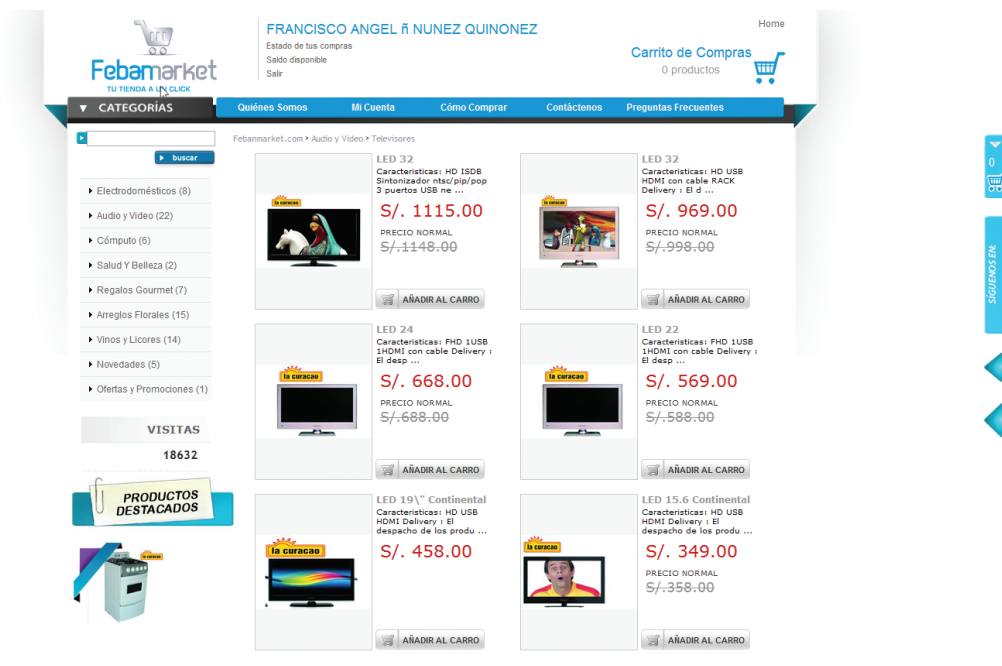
Febamarket
TU TIENDA A UN CLICK

FRANCISCO ANGEL ñ NUNEZ QUINONEZ
Estado de tus compras
Saldo disponible
Salir

Home

Carrito de Compras
0 productos

▼ CATEGORIAS

Quiénes Somos | Mi Cuenta | Cómo Comprar | Contáctenos | Preguntas Frecuentes

buscar

Electrodomésticos (8)
Audio y Video (22)
Cómputo (6)
Salud Y Belleza (2)
Regalos Gourmet (7)
Arreglos Florales (15)
Vinos y Licores (14)
Novedades (5)
Ofertas y Promociones (1)

VISITAS
18632

PRODUCTOS DESTACADOS

la curacao

Febanmarket.com > Audio y Video > Televisores

la curacao
LED 32
Caracteristicas: HD ISDB Sintonizador ntsc/pip/pop 3 puertos USB ne ...
S/. 1115.00
PRECIO NORMAL
S/.1148.00
AÑADIR AL CARRO

LED 32
Caracteristicas: HD USB HDMI con cable RACK Delivery : El d ...
S/. 969.00
PRECIO NORMAL
S/.998.00
AÑADIR AL CARRO

la curacao
LED 24
Caracteristicas: FHD 1USB 1HDMI con cable Delivery : El desp ...
S/. 668.00
PRECIO NORMAL
S/.688.00
AÑADIR AL CARRO

la curacao
LED 22
Caracteristicas: FHD 1USB 1HDMI con cable Delivery : El desp ...
S/. 569.00
PRECIO NORMAL
S/.588.00
AÑADIR AL CARRO

la curacao
LED 19\" Continental
Caracteristicas: HD USB HDMI Delivery : El despacho de los produ ...
S/. 458.00
AÑADIR AL CARRO

la curacao
LED 15.6 Continental
Caracteristicas: HD USB HDMI Delivery : El despacho de los produ ...
S/. 349.00
PRECIO NORMAL
S/.358.00
AÑADIR AL CARRO

0

SÍGUENOS EN: